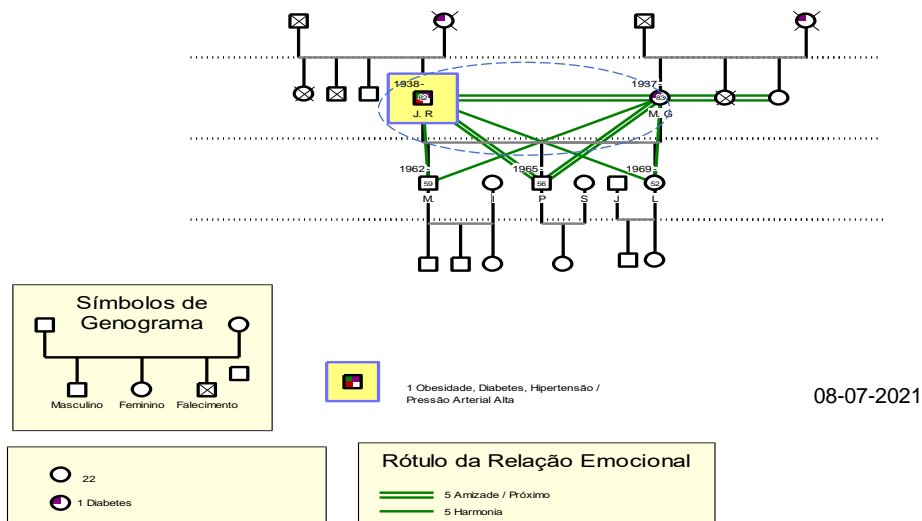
1938-
82
J. R

1937-
83
M. G

1962-
59
M.

I

1965-
56
P

S

J

1969-
52
L

Símbolos de Genograma

Masculino Feminino Falecimento

1 Obesidade, Diabetes, Hipertensão / Pressão Arterial Alta

08-07-2021

22

1 Diabetes

Rótulo da Relação Emocional

5 Amizade / Próximo

5 Harmonia